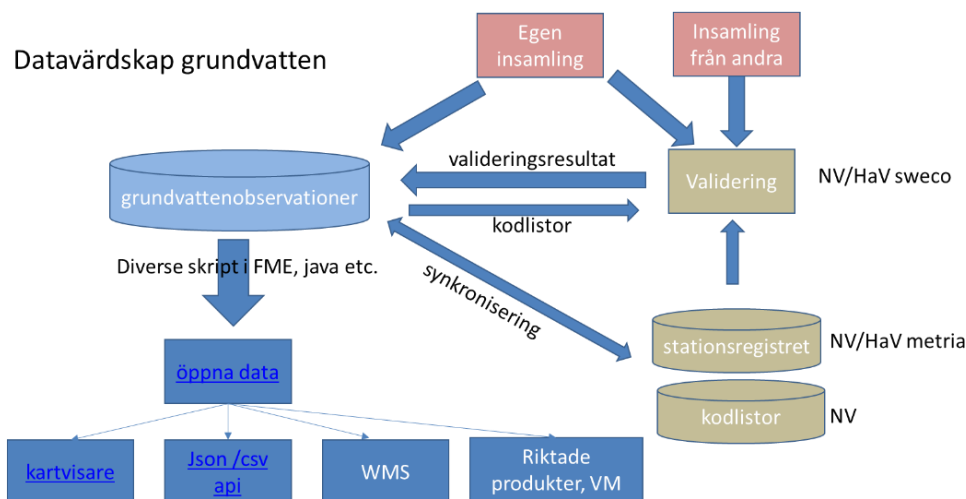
Datavärdskap grundvatten

Egen insamling

Insamling från andra

grundvattenobservationer

valideringsresultat

kodlistor

Validering

NV/HaV sweco

Diverse skript i FME, java etc.

synkronisering

stationsregistret

NV/HaV metria

kodlistor

NV

öppna data

kartvisare

Json /csv api

WMS

Riktade produkter, VM